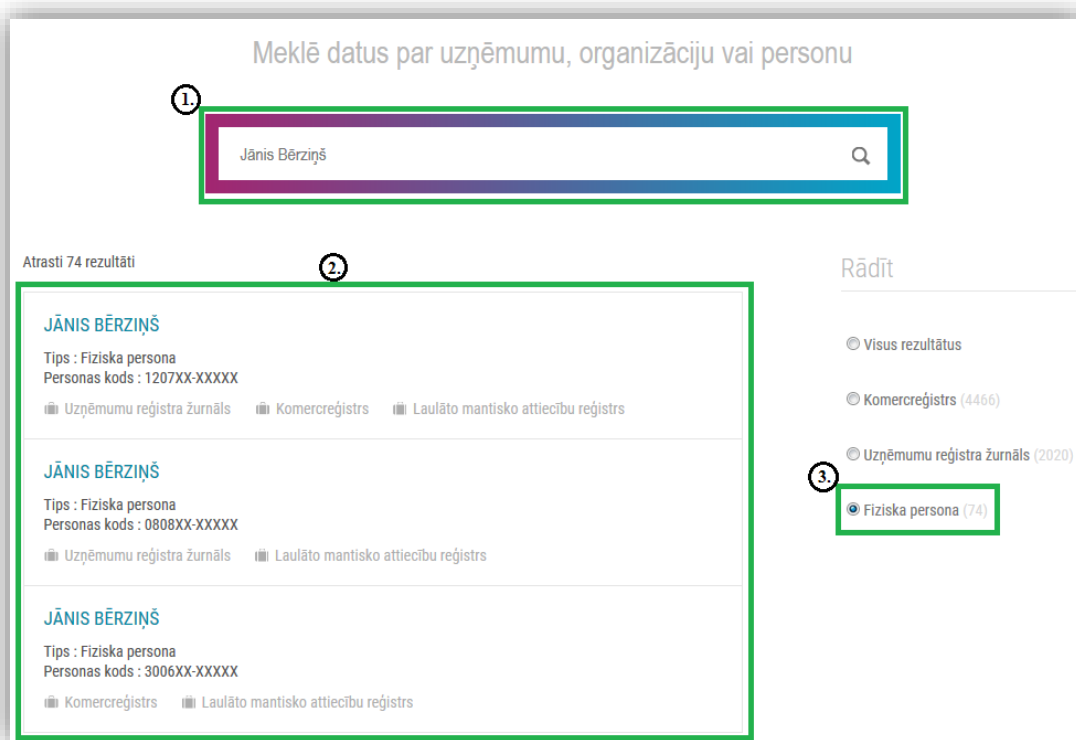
Meklē datus par uzņēmumu, organizāciju vai personu

1.

Jānis Bērziņš

Atrasti 74 rezultāti

2.

JĀNIS BĒRZIŅŠ
Tips : Fiziska persona
Personas kods : 1207XX-XXXXX
Uzņēmumu reģistra žurnāls Komercreģistrs Laulāto mantisko attiecību reģistrs

JĀNIS BĒRZIŅŠ
Tips : Fiziska persona
Personas kods : 0808XX-XXXXX
Uzņēmumu reģistra žurnāls Laulāto mantisko attiecību reģistrs

JĀNIS BĒRZIŅŠ
Tips : Fiziska persona
Personas kods : 3006XX-XXXXX
Komercreģistrs Laulāto mantisko attiecību reģistrs

Rādīt

Visus rezultātus

Komercreģistrs (4466)

Uzņēmumu reģistra žurnāls (2020)

3.

Fiziska persona (74)